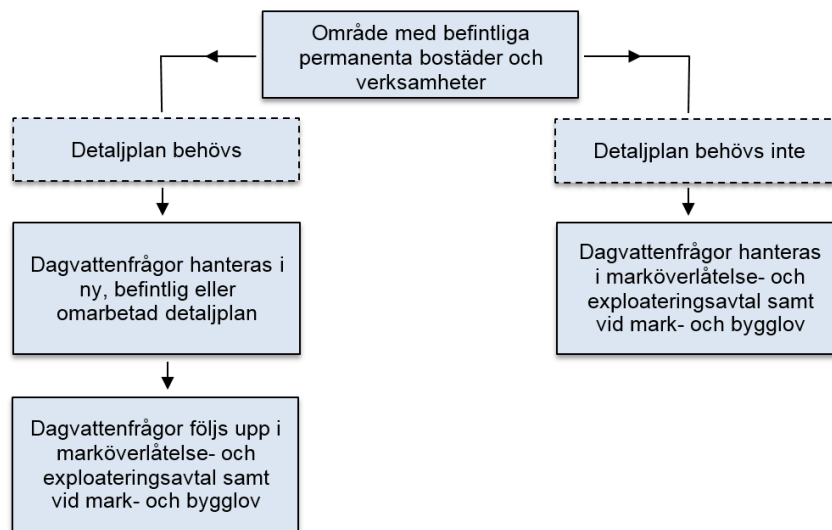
Område med befintliga permanenta bostäder och verksamheter

Detaljplan behövs

Dagvattenfrågor hanteras i ny, befintlig eller omarbetad detaljplan

Dagvattenfrågor följs upp i marköverlåtelse- och exploateringsavtal samt vid mark- och bygglov

Detaljplan behövs inte

Dagvattenfrågor hanteras i marköverlåtelse- och exploateringsavtal samt vid mark- och bygglov